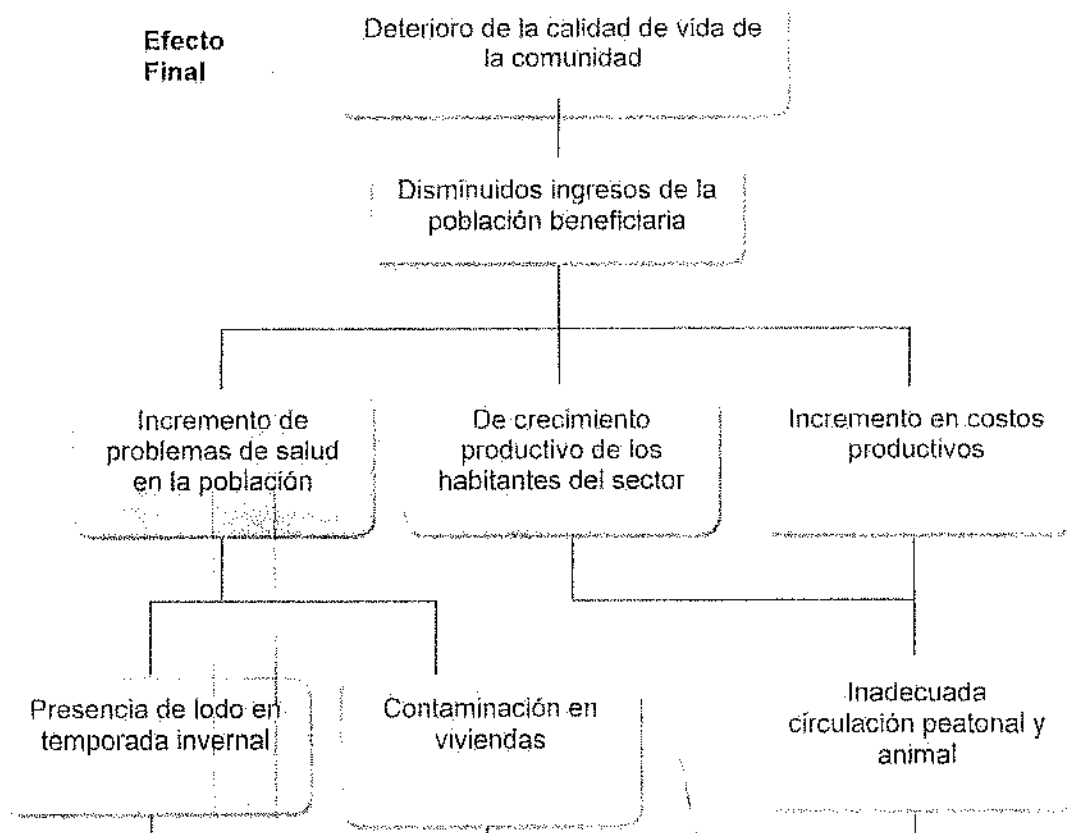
Efecto Final

Deterioro de la calidad de vida de la comunidad

Disminuidos ingresos de la población beneficiaria

Incremento de problemas de salud en la población

De crecimiento productivo de los habitantes del sector

Incremento en costos productivos

Presencia de lodo en temporada invernal

Contaminación en viviendas

Inadecuada circulación peatonal y animal